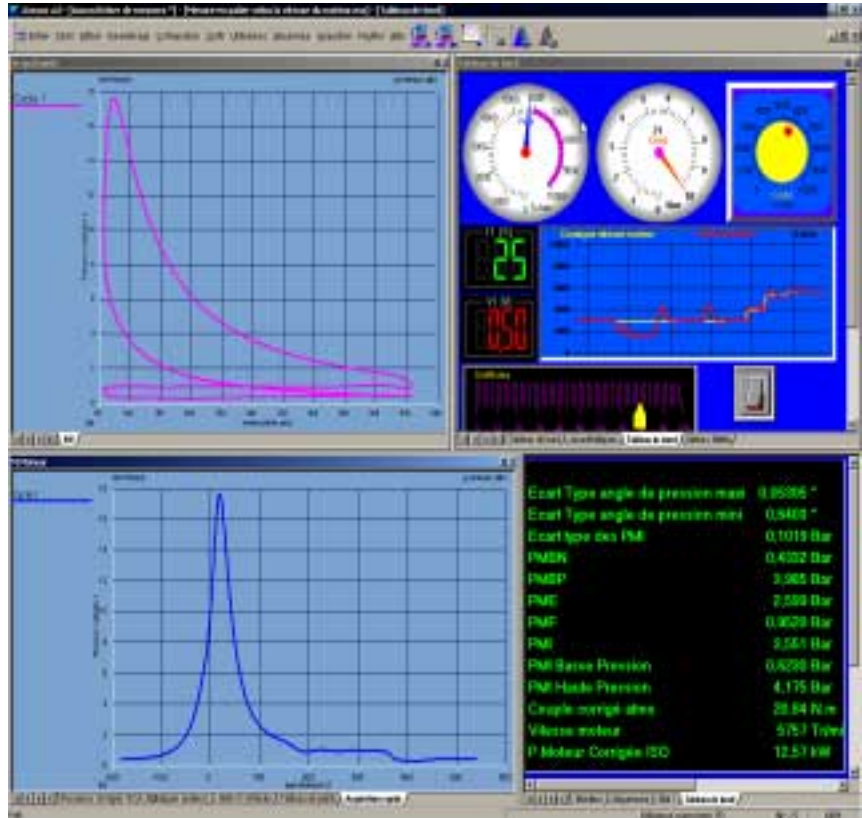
Cycle 1

25

050

Ecart Type angle de pression maxi 0,8505 °
Ecart Type angle de pression mini 0,6400 °
Ecart type des PMI 0,1019 Bar
PMBN 0,4332 Bar
PMBP 3,985 Bar
PME 2,599 Bar
PMF 0,9620 Bar
PMI 3,551 Bar
PMI Basse Pression 0,6230 Bar
PMI Haute Pression 4,175 Bar
Couple corrigé étau 20,64 N.m
Vitesse moteur 5757 Tr/mn
P Moteur Corrigée ISO 12,57 kW